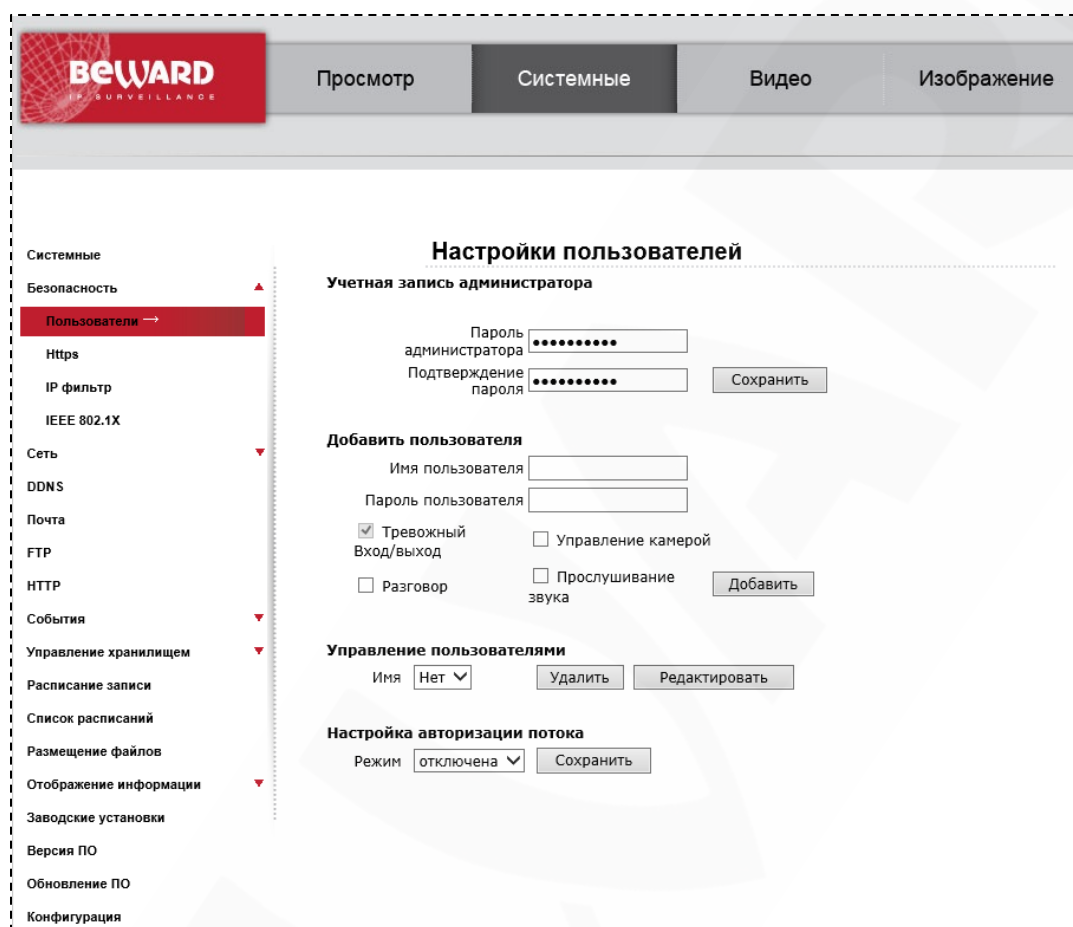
BEWARD
IP SURVEILLANCE

Просмотр
Системные
Видео
Изображение

Системные
Безопасность
Пользователи →
Https
IP фильтр
IEEE 802.1X
Сеть
DDNS
Почта
FTP
HTTP
События
Управление хранилищем
Расписание записи
Список расписаний
Размещение файлов
Отображение информации
Заводские установки
Версия ПО
Обновление ПО
Конфигурация

Настройки пользователей

Учетная запись администратора
Пароль администратора ••••••••••
Подтверждение пароля •••••••••• Сохранить

Добавить пользователя
Имя пользователя
Пароль пользователя
Тревожный Вход/выход
Управление камерой
Разговор
Прослушивание звука
Добавить

Управление пользователями
Имя Нет
Удалить
Редактировать

Настройка авторизации потока
Режим отключена
Сохранить